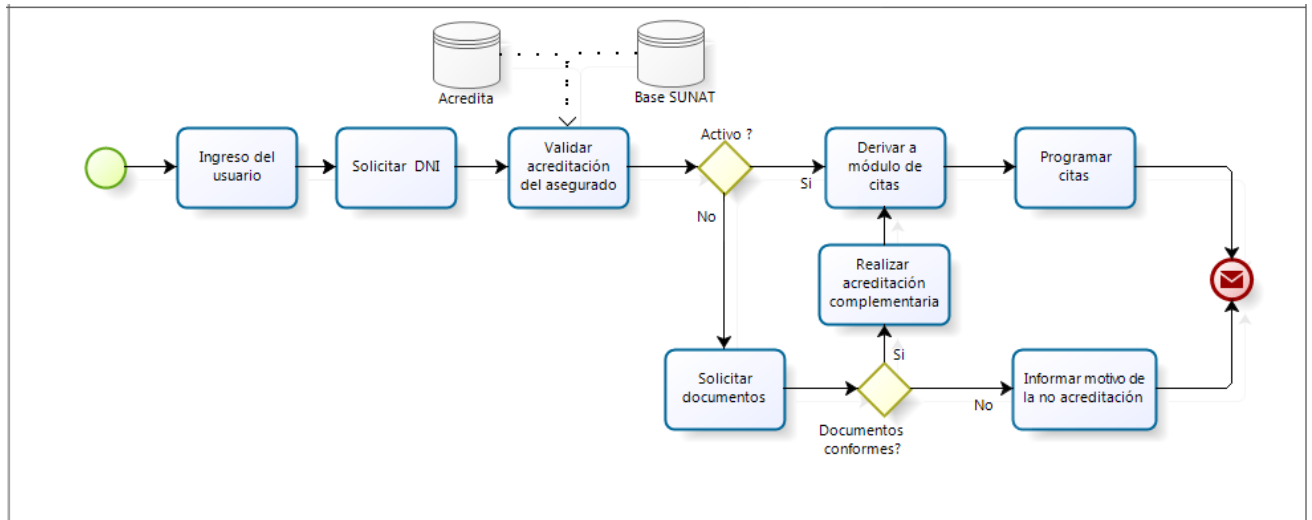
Acredita

Base SUNAT

Ingreso del usuario

Solicitar DNI

Validar acreditación del asegurado

Activo ?

Si

No

Derivar a módulo de citas

Programar citas

Realizar acreditación complementaria

Si

Solicitar documentos

Documentos conformes?

No

Informar motivo de la no acreditación